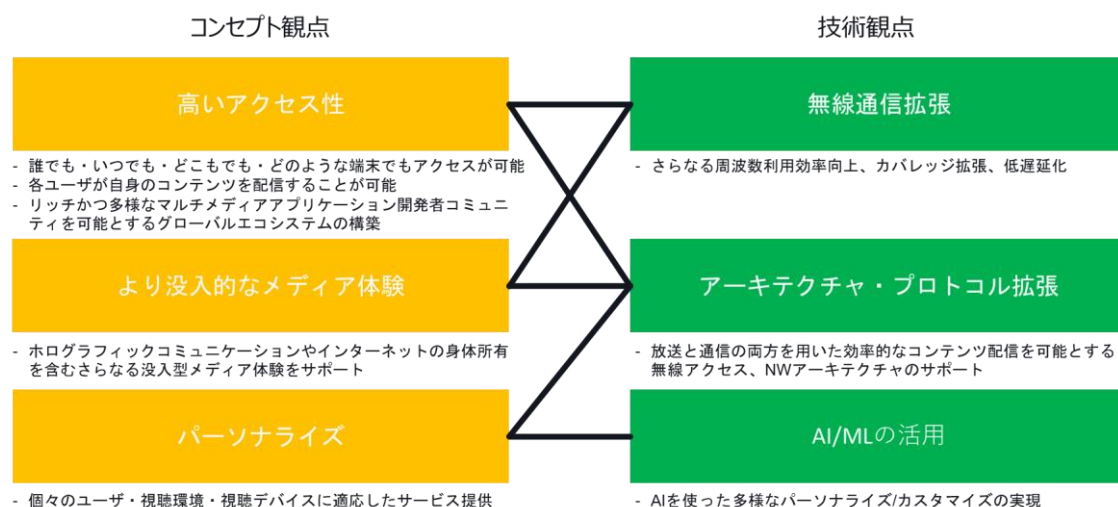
コンセプト観点

高いアクセス性

- 誰でも・いつでも・どこもでも・どのような端末でもアクセスが可能
- 各ユーザが自身のコンテンツを配信することが可能
- リッチかつ多様なマルチメディアアプリケーション開発者コミュニティを可能とするグローバルエコシステムの構築

より没入的なメディア体験

- ホログラフィックコミュニケーションやインターネットの身体所有を含むさらなる没入型メディア体験をサポート

パーソナライズ

- 個々のユーザ・視聴環境・視聴デバイスに適応したサービス提供

技術観点

無線通信拡張

- さらなる周波数利用効率向上、カバレッジ拡張、低遅延化

アーキテクチャ・プロトコル拡張

- 放送と通信の両方を用いた効率的なコンテンツ配信を可能とする無線アクセス、NWアーキテクチャのサポート

AI/MLの活用

- AIを使った多様なパーソナライズ/カスタマイズの実現